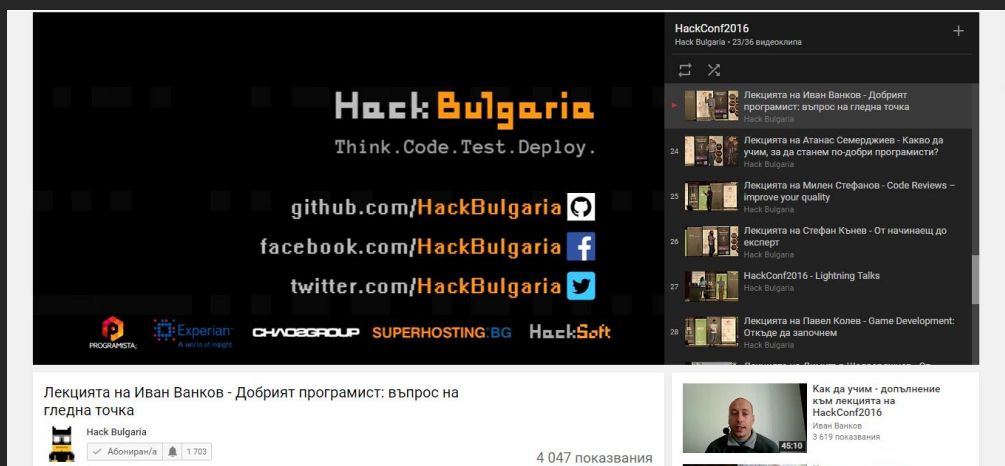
Hack Bulgaria

Think.Code.Test.Deploy.

github.com/HackBulgaria

facebook.com/HackBulgaria

twitter.com/HackBulgaria

PROGRAMISTA

Experian
A world of insight

CHAOSGROUP

SUPERHOSTING.BG

HackSoft

HackConf2016
Hack Bulgaria • 23/36 видеоклипа

▸ Лекцията на Иван Ванков - Добрият програмист: въпрос на гледна точка
Hack Bulgaria

24 Лекцията на Атанас Семерджиев - Какво да учим, за да станем по-добри програмисти?
Hack Bulgaria

25 Лекцията на Милен Стефанов - Code Reviews – improve your quality
Hack Bulgaria

26 Лекцията на Стефан Кънев - От начинаещ до експерт
Hack Bulgaria

27 HackConf2016 - Lightning Talks
Hack Bulgaria

28 Лекцията на Павел Колев - Game Development: Откъде да започнем
Hack Bulgaria

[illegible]

Лекцията на Иван Ванков - Добрият програмист: въпрос на гледна точка

Hack Bulgaria
Абониран/а 1 703

4 047 показвания

Как да учим - допълнение към лекцията на HackConf2016
Иван Ванков
3 619 показвания
45:10